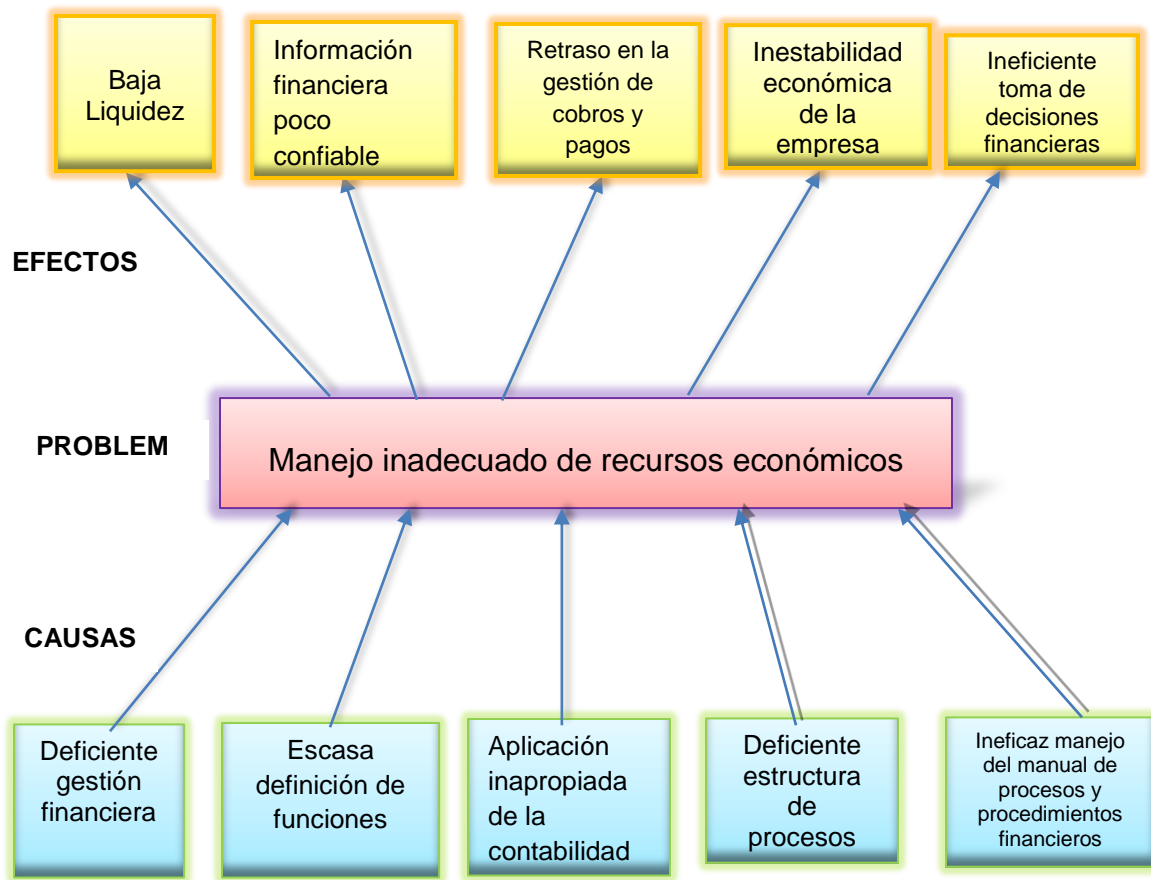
Baja Liquidez

Información financiera poco confiable

Retraso en la gestión de cobros y pagos

Inestabilidad económica de la empresa

Ineficiente toma de decisiones financieras

EFECTOS

PROBLEM

Manejo inadecuado de recursos económicos

CAUSAS

Deficiente gestión financiera

Escasa definición de funciones

Aplicación inapropiada de la contabilidad

Deficiente estructura de procesos

Ineficaz manejo del manual de procesos y procedimientos financieros